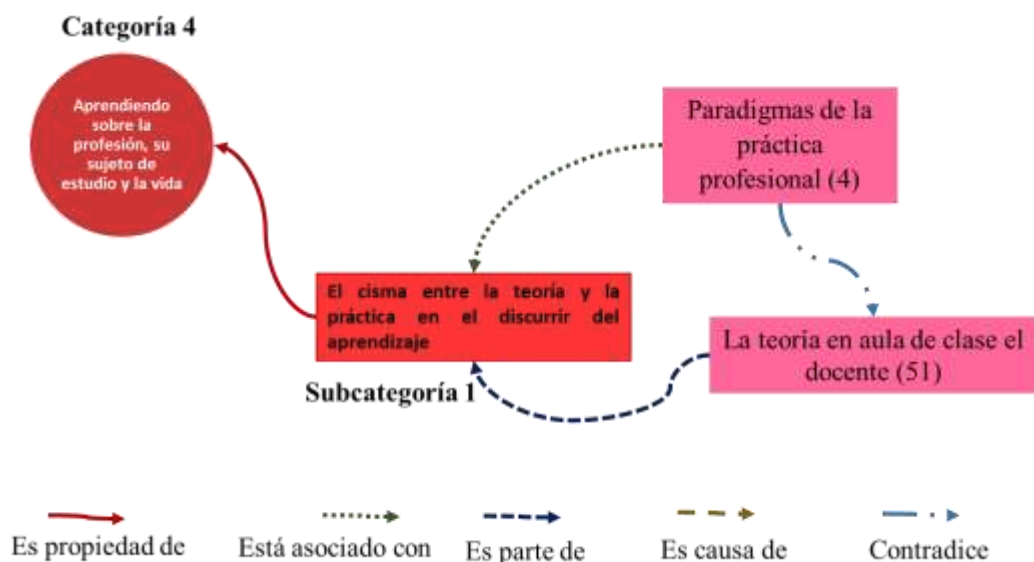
Categoría 4

Aprendiendo sobre la profesión, su sujeto de estudio y la vida

Paradigmas de la práctica profesional (4)

El cisma entre la teoría y la práctica en el discurrir del aprendizaje

La teoria en aula de clase el docente (51)

Subcategoría 1

Es propiedad de

Está asociado con

Es parte de

Es causa de

Contradice